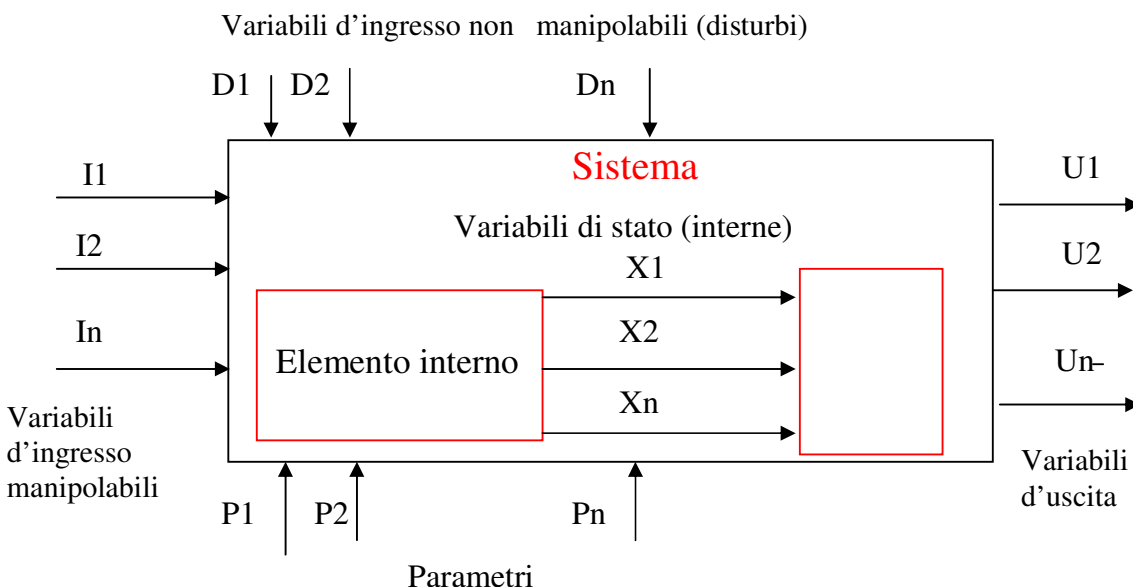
Variabili d'ingresso non manipolabili (disturbi)

D1 D2 Dn

Sistema

I1

I2

In

Variabili di stato (interne)

X1

X2

Xn

Elemento interno

U1

U2

Un

Variabili d'ingresso manipolabili

Variabili d'uscita

P1 P2 Pn

Parametri